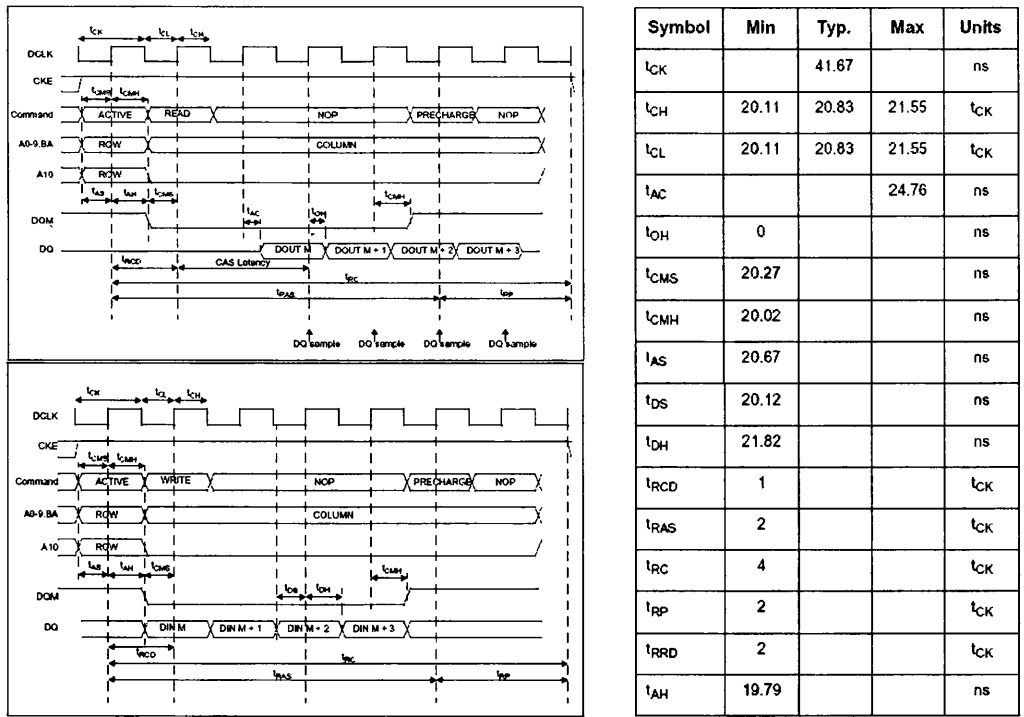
$t_{CK}$ $t_{CL}$ $t_{CH}$

DCLK

CKE

$t_{CMS}$ $t_{CMH}$

Command ACTIVE READ NOP PRECHARGE NOP

A0-9.BA ROW COLUMN

A10 ROW

$t_{AS}$ $t_{AH}$ $t_{CMS}$ $t_{CMH}$

DQM $t_{AC}$ $t_{OH}$

DQ DOUT M DOUT M + 1 DOUT M + 2 DOUT M + 3

$t_{RCD}$ CAS Latency

$t_{RC}$

$t_{RAS}$ $t_{RP}$

DQ sample DQ sample DQ sample DQ sample

$t_{CK}$ $t_{CL}$ $t_{CH}$

DCLK

CKE

$t_{CMS}$ $t_{CMH}$

Command ACTIVE WRITE NOP PRECHARGE NOP

A0-9.BA ROW COLUMN

A10 ROW

$t_{AS}$ $t_{AH}$ $t_{CMS}$ $t_{CMH}$

DQM $t_{DS}$ $t_{DH}$

DQ DIN M DIN M + 1 DIN M + 2 DIN M + 3

$t_{RCD}$

$t_{RC}$

$t_{RAS}$ $t_{RP}$

| Symbol | Min | Typ. | Max | Units |
|---|---|---|---|---|
| $t_{CK}$ | | 41.67 | | ns |
| $t_{CH}$ | 20.11 | 20.83 | 21.55 | $t_{CK}$ |
| $t_{CL}$ | 20.11 | 20.83 | 21.55 | $t_{CK}$ |
| $t_{AC}$ | | | 24.76 | ns |
| $t_{OH}$ | 0 | | | ns |
| $t_{CMS}$ | 20.27 | | | ns |
| $t_{CMH}$ | 20.02 | | | ns |
| $t_{AS}$ | 20.67 | | | ns |
| $t_{DS}$ | 20.12 | | | ns |
| $t_{DH}$ | 21.82 | | | ns |
| $t_{RCD}$ | 1 | | | $t_{CK}$ |
| $t_{RAS}$ | 2 | | | $t_{CK}$ |
| $t_{RC}$ | 4 | | | $t_{CK}$ |
| $t_{RP}$ | 2 | | | $t_{CK}$ |
| $t_{RRD}$ | 2 | | | $t_{CK}$ |
| $t_{AH}$ | 19.79 | | | ns |